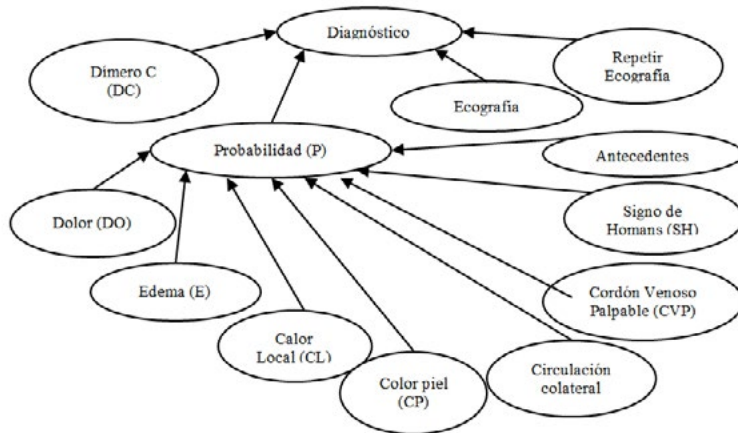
Diagnóstico

Dímero C (DC)

Repetir Ecografía

Ecografía

Probabilidad (P)

Antecedentes

Dolor (DO)

Signo de Homans (SH)

Edema (E)

Cordón Venoso Palpable (CVP)

Calor Local (CL)

Color piel (CP)

Circulación colateral